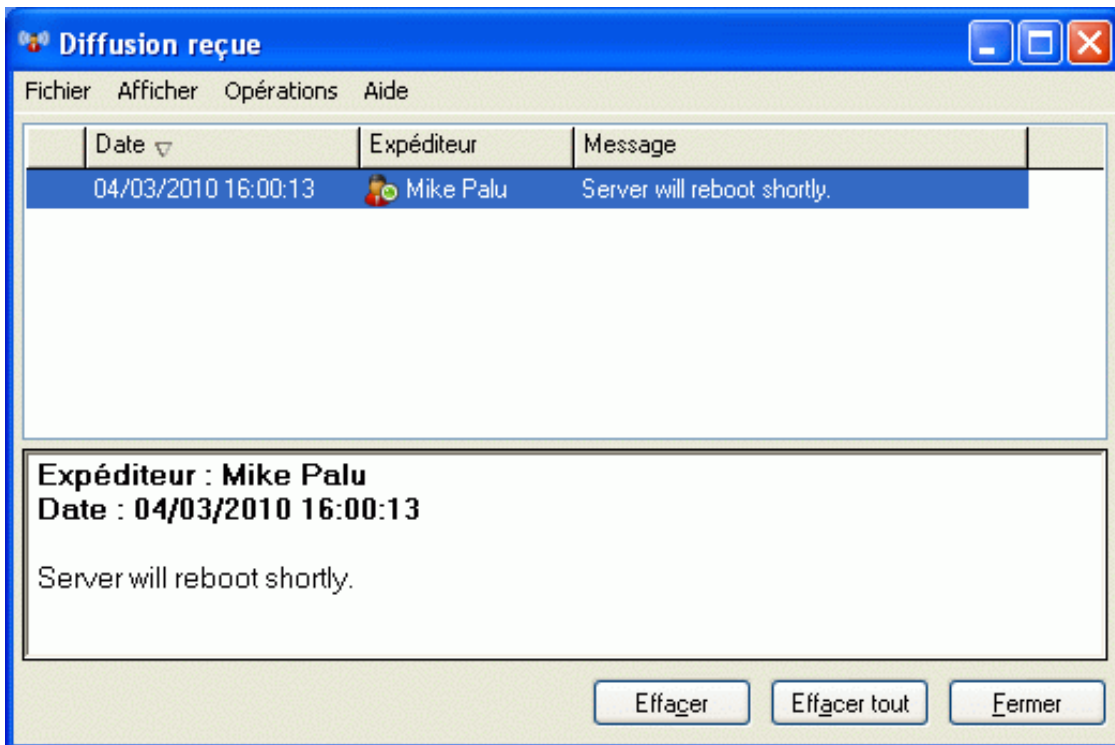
Diffusion reçue

Fichier Afficher Opérations Aide

| Date | Expéditeur | Message |
|---|---|---|
| 04/03/2010 16:00:13 | Mike Palu | Server will reboot shortly. |

**Expéditeur : Mike Palu**
**Date : 04/03/2010 16:00:13**

Server will reboot shortly.

Effacer Effacer tout Fermer